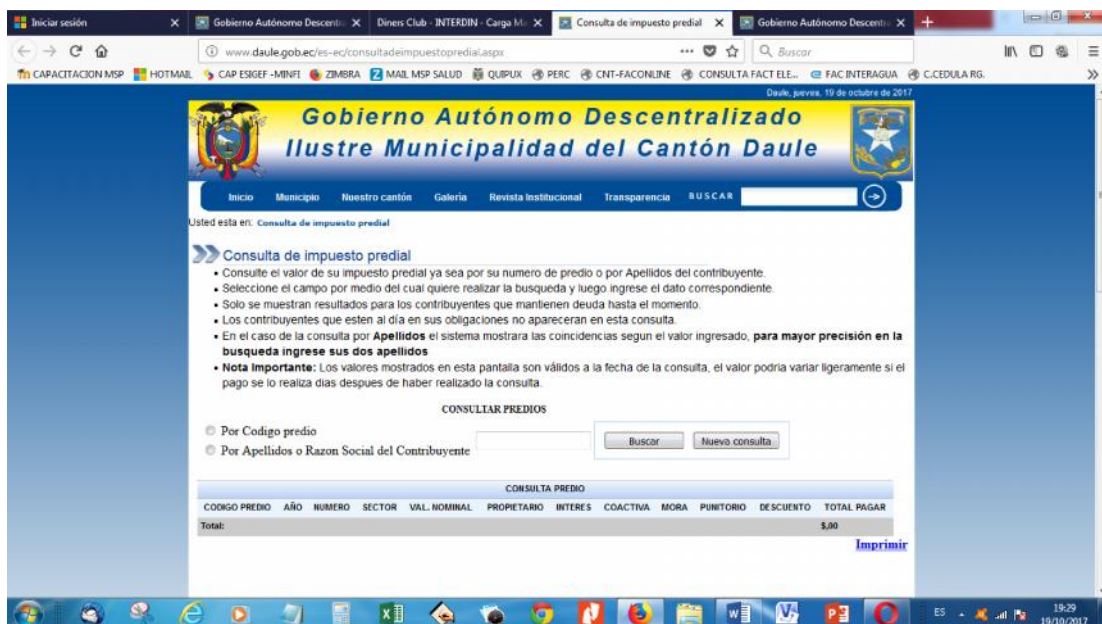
Iniciar sesión × Gobierno Autónomo Descentr × Diners Club - INTERDIN - Carga Ma × Consulta de impuesto predial × Gobierno Autónomo Descentr ×

www.daule.gob.ec/es-ec/consultadeimpuestopredial.aspx

Buscar

CAPACITACION MSP HOTMAIL CAP ESIGEF -MINFI ZIMBRA MAIL MSP SALUD QUIPUX PERC CNT-FACONLINE CONSULTA FACT ELE... FAC INTERAGUA C.CEDULA RG.

Daule, jueves, 19 de octubre de 2017

Gobierno Autónomo Descentralizado
Ilustre Municipalidad del Cantón Daule

Inicio Municipio Nuestro cantón Galeria Revista Institucional Transparencia BUSCAR

Usted esta en: Consulta de impuesto predial

Consulta de impuesto predial

• Consulte el valor de su impuesto predial ya sea por su numero de predio o por Apellidos del contribuyente.
• Seleccione el campo por medio del cual quiere realizar la busqueda y luego ingrese el dato correspondiente.
• Solo se muestran resultados para los contribuyentes que mantienen deuda hasta el momento.
• Los contribuyentes que esten al día en sus obligaciones no apareceran en esta consulta.
• En el caso de la consulta por Apellidos el sistema mostrara las coincidencias segun el valor ingresado, para mayor precisión en la busqueda ingrese sus dos apellidos
• Nota Importante: Los valores mostrados en esta pantalla son válidos a la fecha de la consulta, el valor podria variar ligeramente si el pago se lo realiza dias despues de haber realizado la consulta.

CONSULTAR PREDIOS

Por Codigo predio
Por Apellidos o Razon Social del Contribuyente

Buscar Nueva consulta

CONSULTA PREDIO

| CODIGO PREDIO | AÑO | NUMERO | SECTOR | VAL. NOMINAL | PROPIETARIO | INTERES | COACTIVA | MORA | PUNITORIO | DESCUENTO | TOTAL PAGAR |
|---|---|---|---|---|---|---|---|---|---|---|---|
| Total: | | | | | | | | | | | $,00 |

Imprimir

ES 19:29 19/10/2017